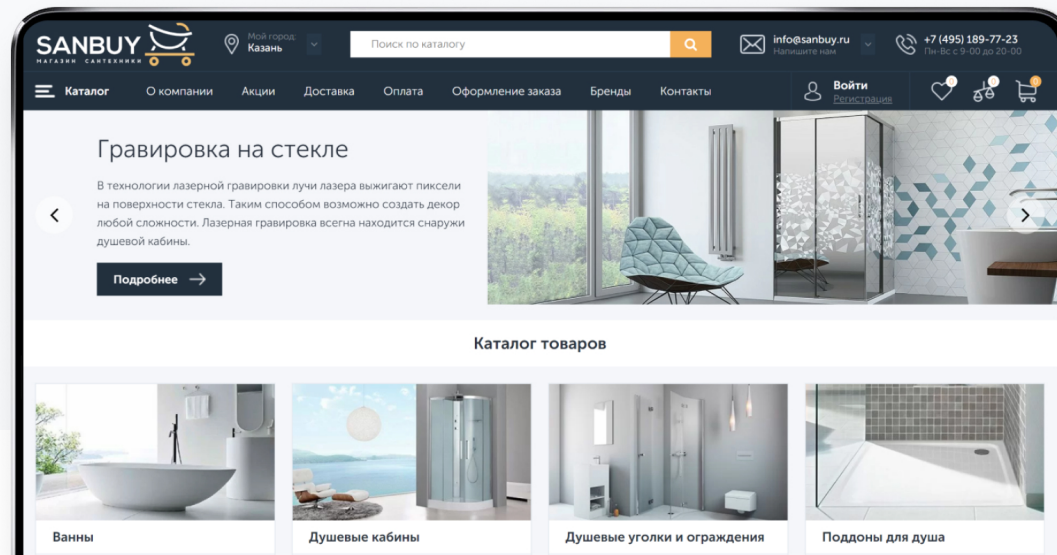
SANBUY
МАГАЗИН САНТЕХНИКИ

Мой город:
Казань

Поиск по каталогу

info@sanbuy.ru
Напишите нам

+7 (495) 189-77-23
Пн-Вс с 9-00 до 20-00

Каталог
О компании
Акции
Доставка
Оплата
Оформление заказа
Бренды
Контакты

Войти
Регистрация

Гравировка на стекле

В технологии лазерной гравировки лучи лазера выжигают пиксели на поверхности стекла. Таким способом возможно создать декор любой сложности. Лазерная гравировка всегда находится снаружи душевой кабины.

Подробнее

Каталог товаров

Ванны

Душевые кабины

Душевые уголки и ограждения

Поддоны для душа